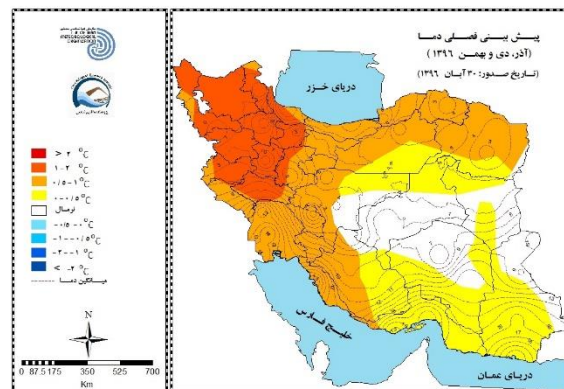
پیش بینی فصلی دما
(آذر، دی و بهمن ۱۳۹۶)
(تاریخ صدور: ۳۰ آبان ۱۳۹۶)

دریای خزر

خلیج فارس

دریای عمان

> ۲ $^{0}C$
۱-۲ $^{0}C$
۰/۵-۱ $^{0}C$
۰-۰/۵ $^{0}C$
نرمال
-۰/۵-۰ $^{0}C$
-۱-۰/۵ $^{0}C$
-۲-۱ $^{0}C$
< -۲ $^{0}C$
میانگین دما

N

0 87.5175 350 525 700
Km